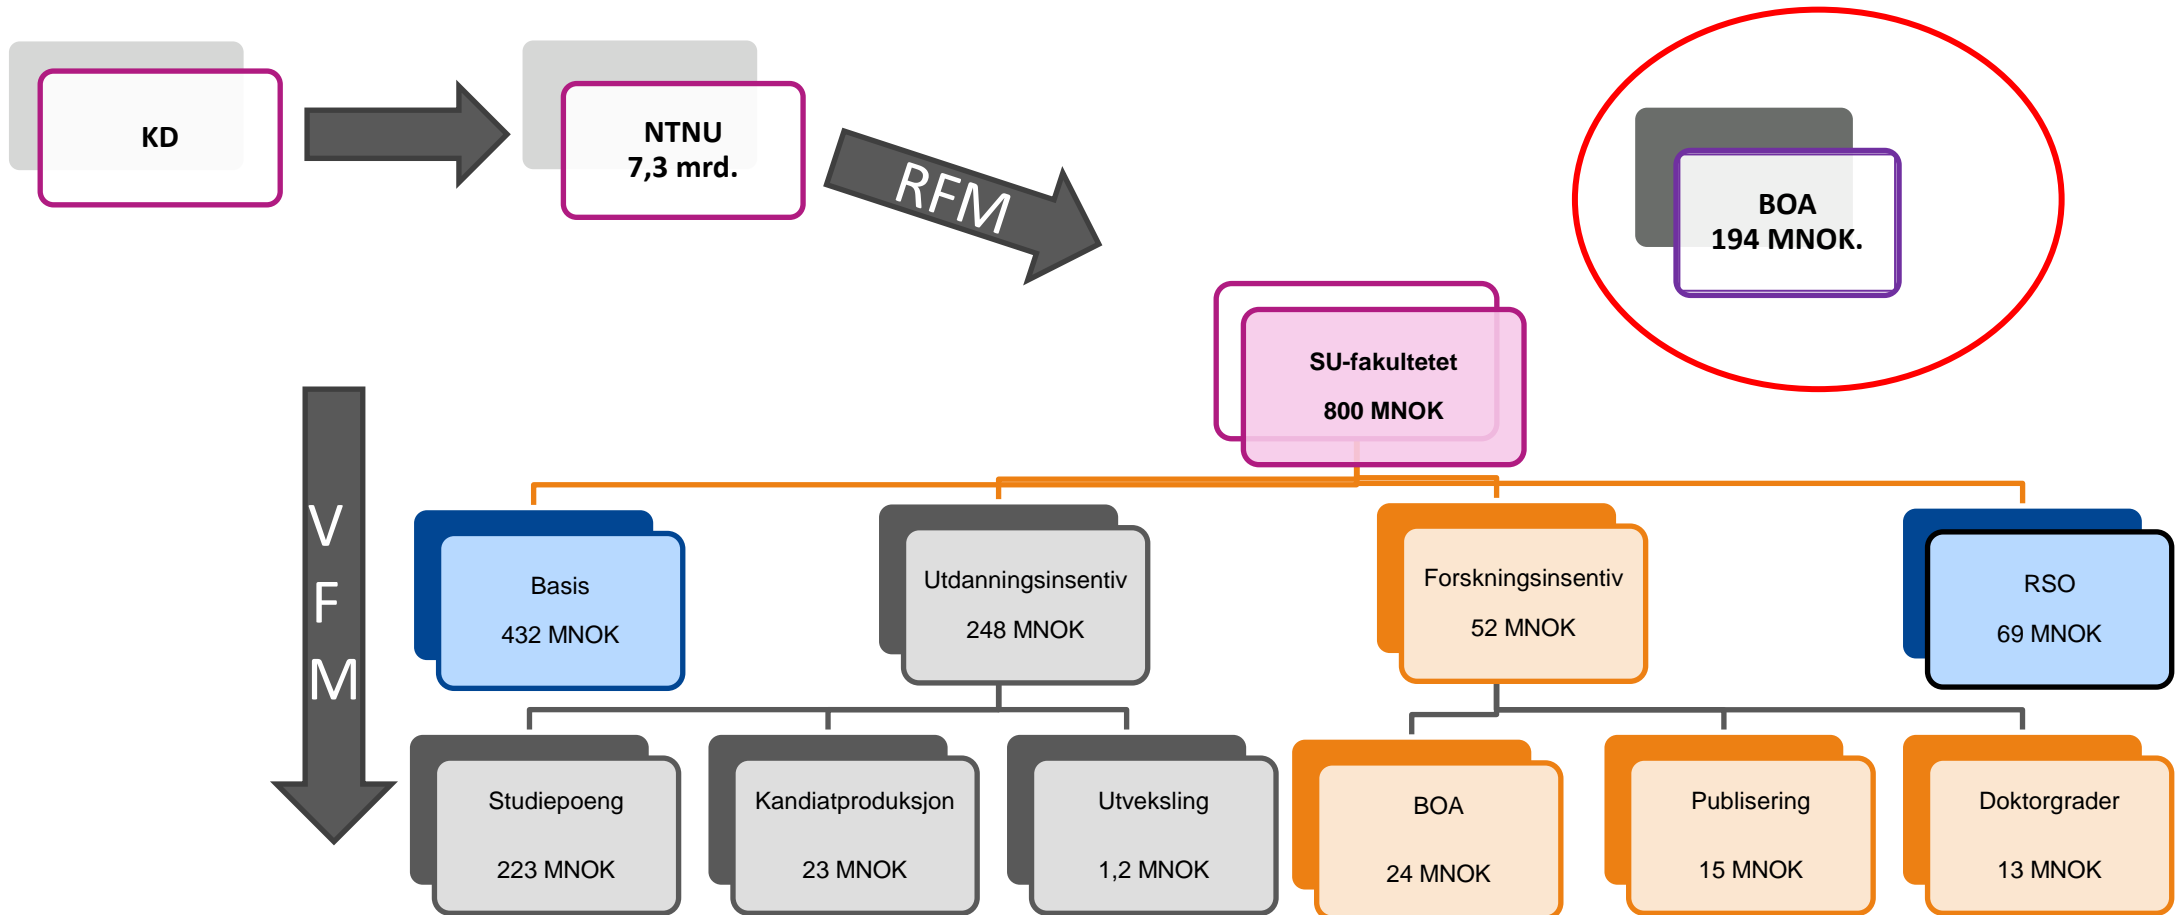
KD

NTNU
7,3 mrd.

RFM

BOA
194 MNOK.

SU-fakultetet
800 MNOK

VFM

Basis
432 MNOK

Utdanningsinsentiv
248 MNOK

Forskningsinsentiv
52 MNOK

RSO
69 MNOK

Studiepoeng
223 MNOK

Kandiatproduksjon
23 MNOK

Utveksling
1,2 MNOK

BOA
24 MNOK

Publisering
15 MNOK

Doktorgrader
13 MNOK